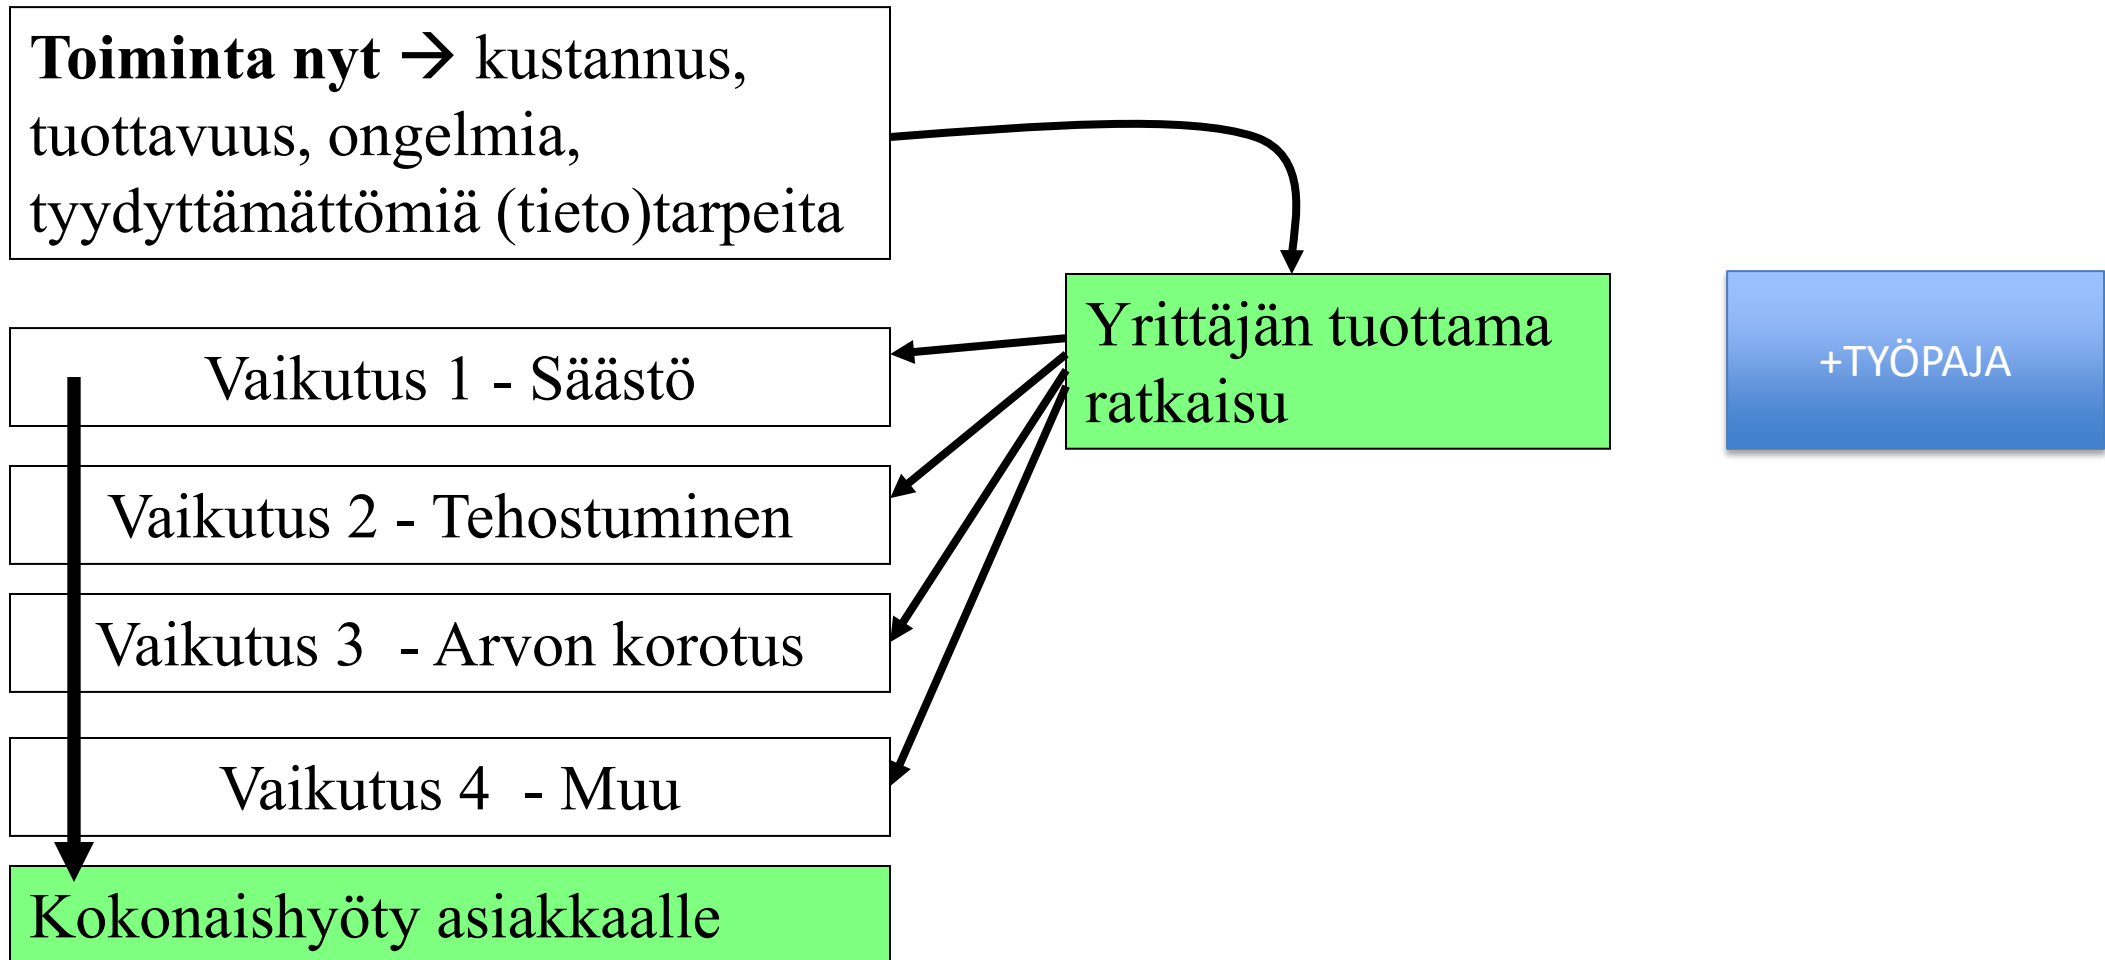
**Toiminta nyt** → kustannus, tuottavuus, ongelmia, tyydyttämättömiä (tieto)tarpeita

Yrittäjän tuottama ratkaisu

+TYÖPAJA

Vaikutus 1 - Säästö

Vaikutus 2 - Tehostuminen

Vaikutus 3 - Arvon korotus

Vaikutus 4 - Muu

Kokonaishyöty asiakkaalle